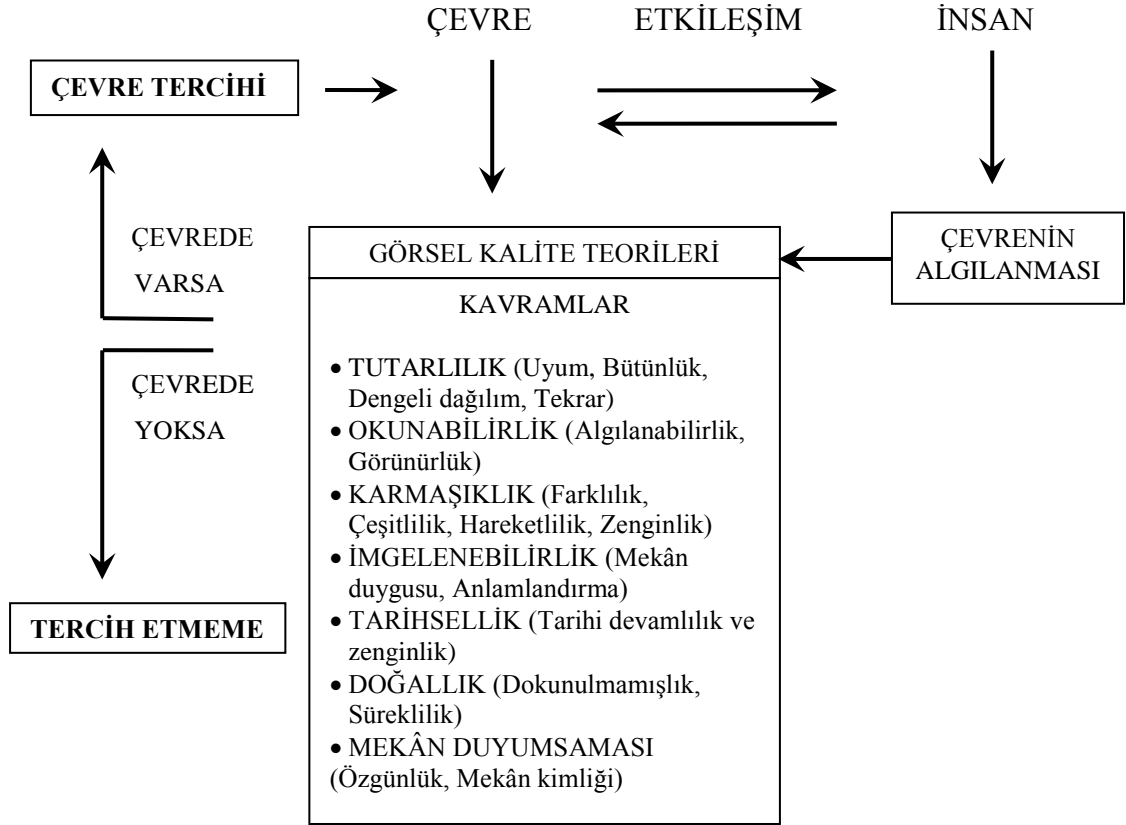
ÇEVRE ETKİLEŞİM İNSAN

ÇEVRE TERCİHİ

ÇEVREDE VARSA

ÇEVREDE YOKSA

TERCİH ETMEME

GÖRSEL KALİTE TEORİLERİ

KAVRAMLAR

• TUTARLILIK (Uyum, Bütünlük, Dengeli dağılım, Tekrar)
• OKUNABİLİRLİK (Algılanabilirlik, Görünürlük)
• KARMAŞIKLIK (Farklılık, Çeşitlilik, Hareketlilik, Zenginlik)
• İMGELENEBİLİRLİK (Mekân duygusu, Anlamlandırma)
• TARİHSELLİK (Tarihi devamlılık ve zenginlik)
• DOĞALLIK (Dokunulmamışlık, Süreklilik)
• MEKÂN DUYUMSAMASI (Özgünlük, Mekân kimliği)

ÇEVRENİN ALGILANMASI